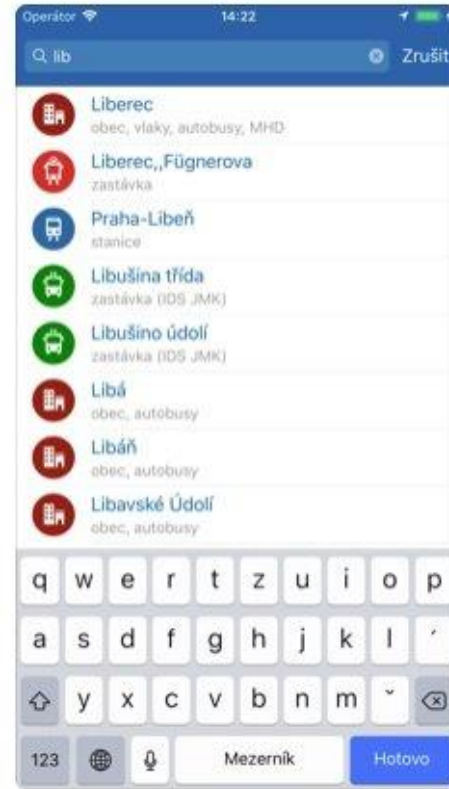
Operátor 14:22

lib

Zrušit

Liberec
obec, vlaky, autobusy, MHD

Liberec,,Fügnerova
zastávka

Praha-Libeň
stanice

Libušina třída
zastávka (IDS JMK)

Libušino údolí
zastávka (IDS JMK)

Libá
obec, autobusy

Libáň
obec, autobusy

Libavské Údolí
obec, autobusy

q w e r t z u i o p
a s d f g h j k l ´
y x c v b n m ˇ
123 Mezerník Hotovo